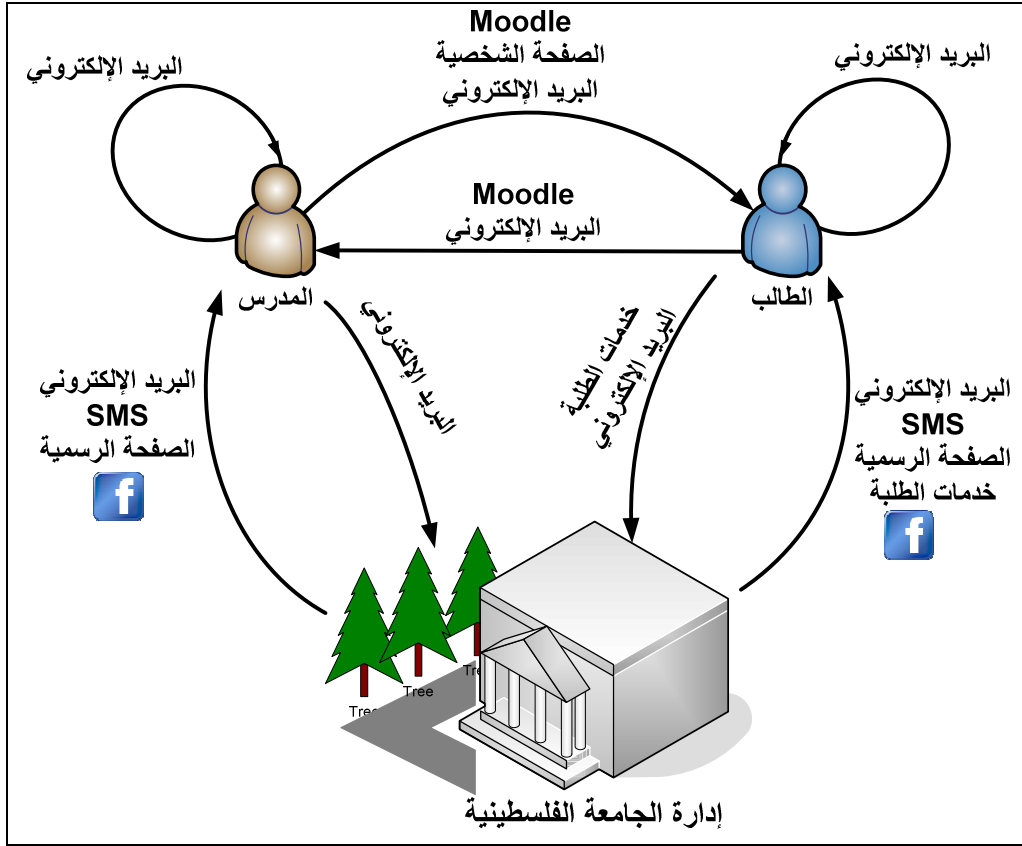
Moodle
الصفحة الشخصية
البريد الإلكتروني

البريد الإلكتروني

البريد الإلكتروني

Moodle
البريد الإلكتروني

المدرس

الطالب

البريد الإلكتروني

خدمات الطلبة
البريد الإلكتروني

البريد الإلكتروني
SMS
الصفحة الرسمية

البريد الإلكتروني
SMS
الصفحة الرسمية
خدمات الطلبة

f

f

Tree
Tree
Tree

إدارة الجامعة الفلسطينية